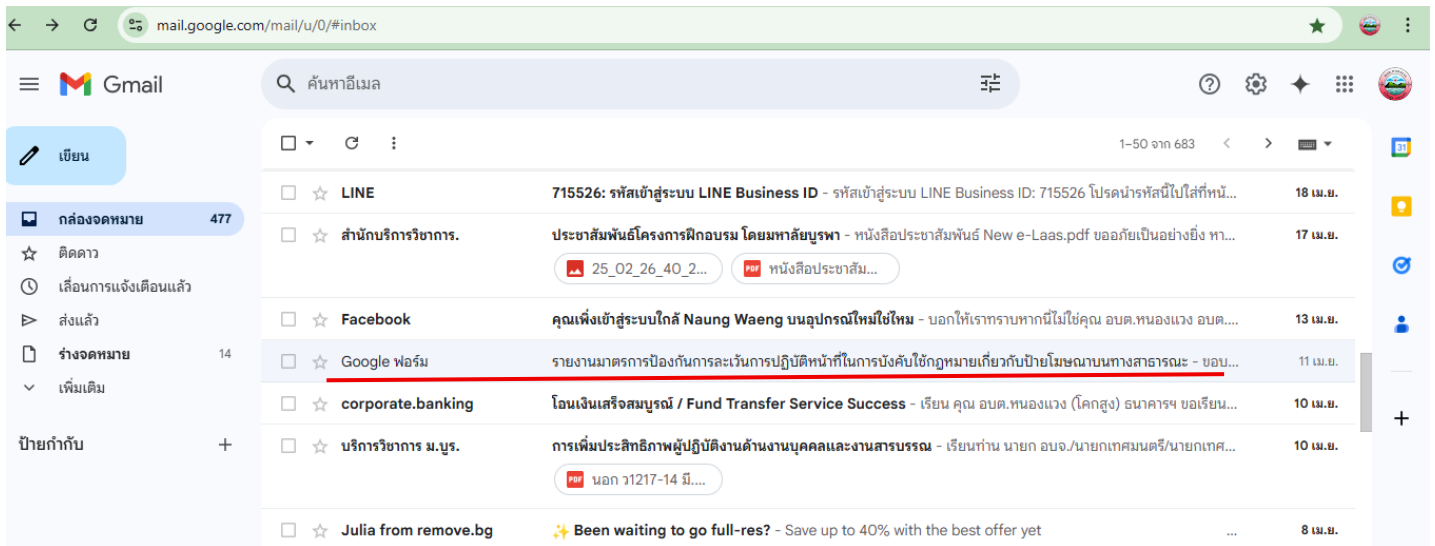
mail.google.com/mail/u/0/#inbox

Gmail

ค้นหาอีเมล

เขียน

กล่องจดหมาย 477
ติดดาว
เลื่อนการแจ้งเตือนแล้ว
ส่งแล้ว
ร่างจดหมาย 14
เพิ่มเติม

ป้ายกำกับ +

1–50 จาก 683

| | | |
|---|---|---|
| LINE | 715526: รหัสเข้าสู่ระบบ LINE Business ID - รหัสเข้าสู่ระบบ LINE Business ID: 715526 โปรดนำรหัสนี้ไปใส่ที่หน้... | 18 เม.ย. |
| สำนักบริการวิชาการ. | ประชาสัมพันธ์โครงการฝึกอบรม โดยมหาลัยบูรพา - หนังสือประชาสัมพันธ์ New e-Laas.pdf ขออภัยเป็นอย่างยิ่ง หา... 25_02_26_40_2... หนังสือประชาสัม... | 17 เม.ย. |
| Facebook | คุณเพิ่งเข้าสู่ระบบใกล้ Naung Waeng บนอุปกรณ์ใหม่ใช่ไหม - บอกให้เราทราบหากนี่ไม่ใช่คุณ อบต.หนองแวง อบต.... | 13 เม.ย. |
| Google ฟอร์ม | รายงานมาตรการป้องกันการละเว้นการปฏิบัติหน้าที่ในการบังคับใช้กฎหมายเกี่ยวกับป้ายโฆษณาบนทางสาธารณะ - ขอบ... | 11 เม.ย. |
| corporate.banking | โอนเงินเสร็จสมบูรณ์ / Fund Transfer Service Success - เรียน คุณ อบต.หนองแวง (โคกสูง) ธนาคารฯ ขอเรียน... | 10 เม.ย. |
| บริการวิชาการ ม.บูร. | การเพิ่มประสิทธิภาพผู้ปฏิบัติงานด้านงานบุคคลและงานสารบรรณ - เรียนท่าน นายก อบจ./นายกเทศมนตรี/นายกเทศ... นอก ว1217-14 มี.... | 10 เม.ย. |
| Julia from remove.bg | ✨ Been waiting to go full-res? - Save up to 40% with the best offer yet | 8 เม.ย. |